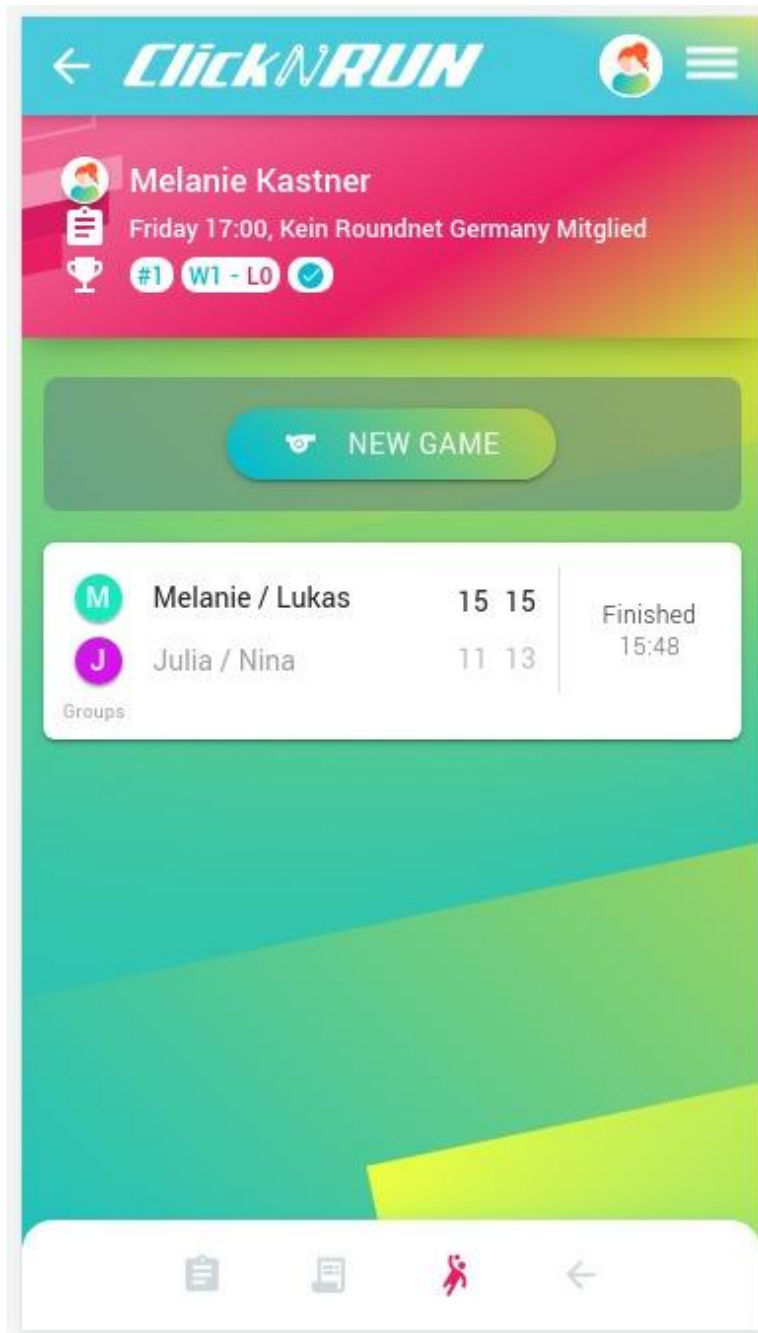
ClickNRUN

Melanie Kastner
Friday 17:00, Kein Roundnet Germany Mitglied
#1 W1 - L0

NEW GAME

| | | | | |
|---|---|---|---|---|
| M | Melanie / Lukas | 15 | 15 | Finished 15:48 |
| J | Julia / Nina | 11 | 13 | |

Groups